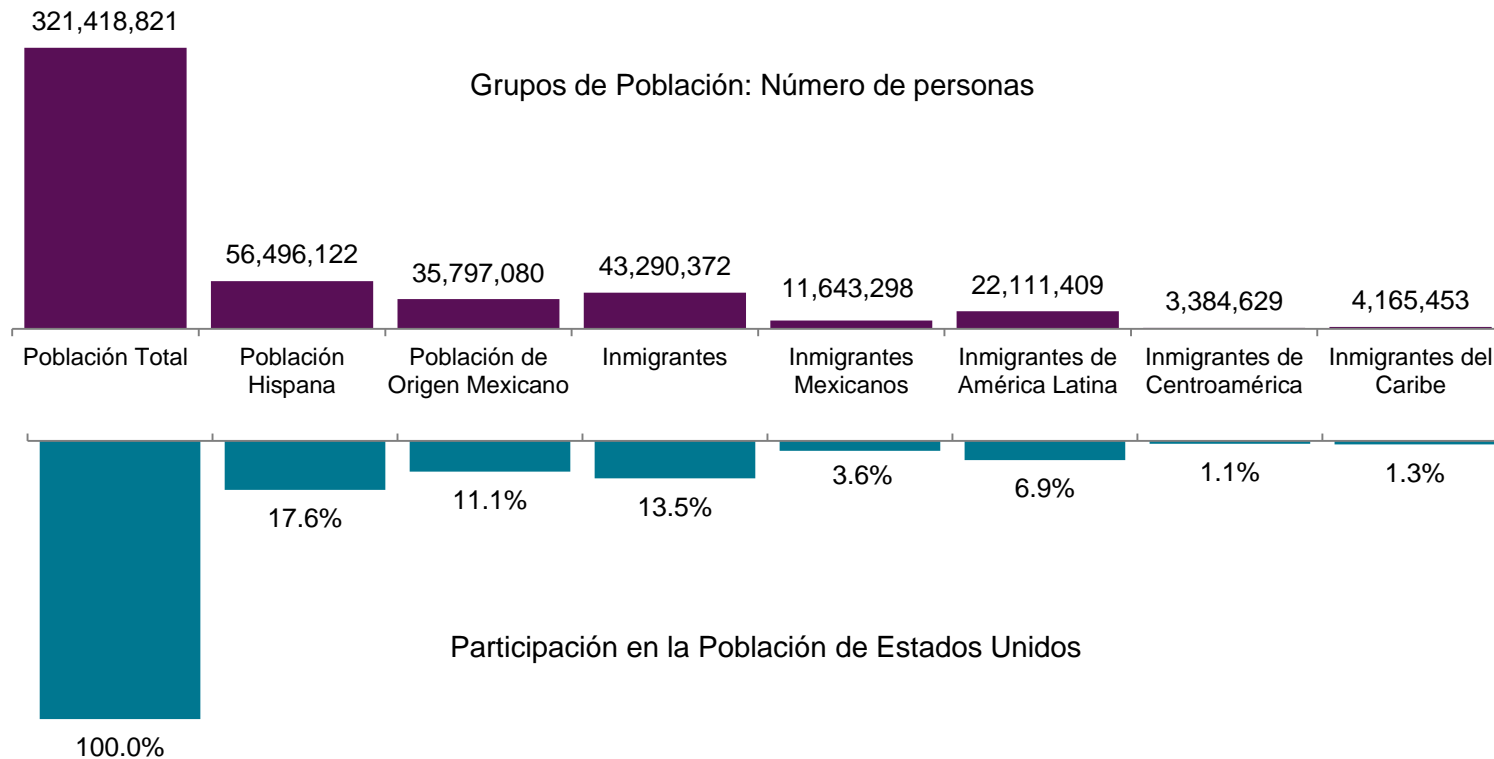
321,418,821

Grupos de Población: Número de personas

56,496,122

35,797,080

43,290,372

11,643,298

22,111,409

3,384,629

4,165,453

| Población Total | Población Hispana | Población de Origen Mexicano | Inmigrantes | Inmigrantes Mexicanos | Inmigrantes de América Latina | Inmigrantes de Centroamérica | Inmigrantes del Caribe |
|---|---|---|---|---|---|---|---|

17.6%

11.1%

13.5%

3.6%

6.9%

1.1%

1.3%

Participación en la Población de Estados Unidos

100.0%